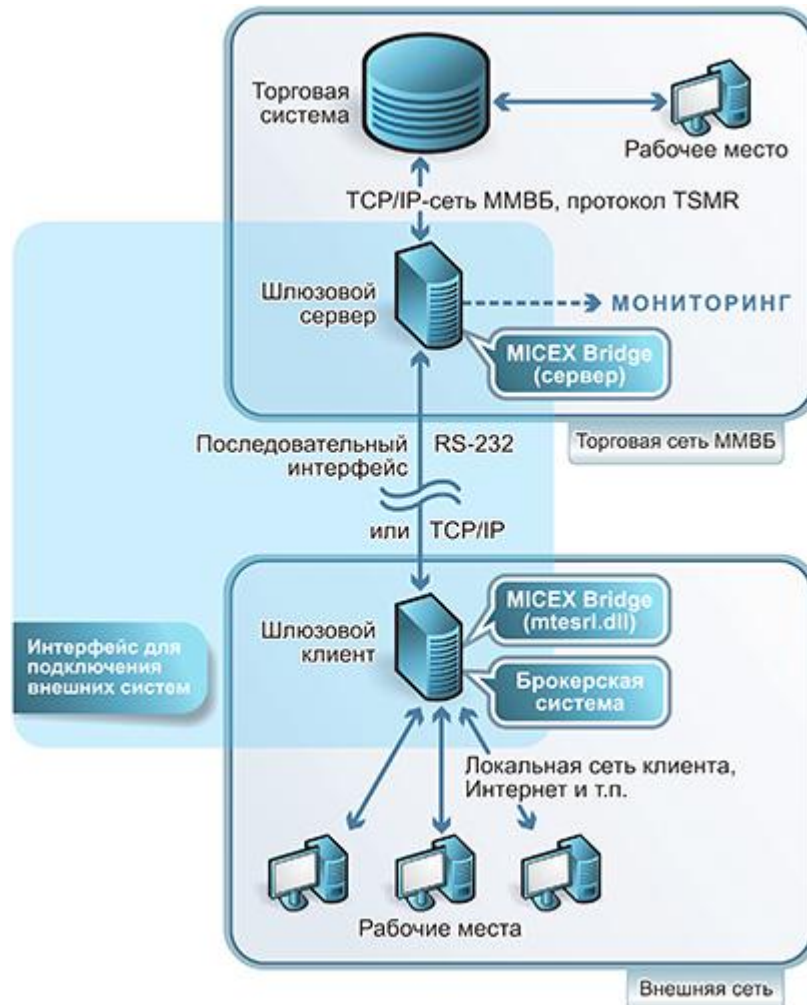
Торговая система

Рабочее место

TCP/IP-сеть ММВБ, протокол TSMR

Шлюзовой сервер

МОНИТОРИНГ

MICEX Bridge (сервер)

Торговая сеть ММВБ

Последовательный интерфейс

RS-232

или

TCP/IP

Шлюзовой клиент

MICEX Bridge (mtesrl.dll)

Интерфейс для подключения внешних систем

Брокерская система

Локальная сеть клиента, Интернет и т.п.

Рабочие места

Внешняя сеть